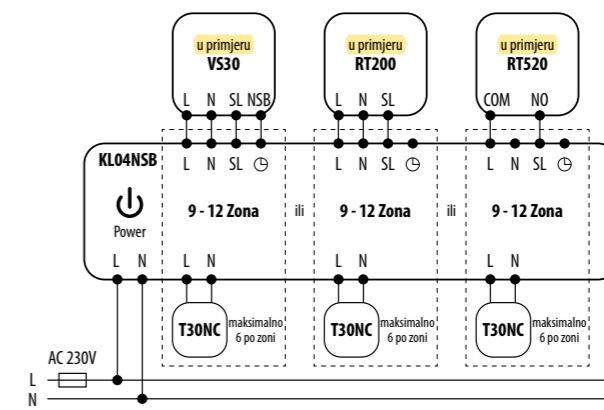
u primjeru
VS30
L N SL NSB

u primjeru
RT200
L N SL

u primjeru
RT520
COM NO

KL04NSB
Power
L N

L N SL ◷
9 - 12 Zona
L N
T30NC
maksimalno 6 po zoni

ili

L N SL ◷
9 - 12 Zona
L N
T30NC
maksimalno 6 po zoni

ili

L N SL ◷
9 - 12 Zona
L N
T30NC
maksimalno 6 po zoni

AC 230V
L
N